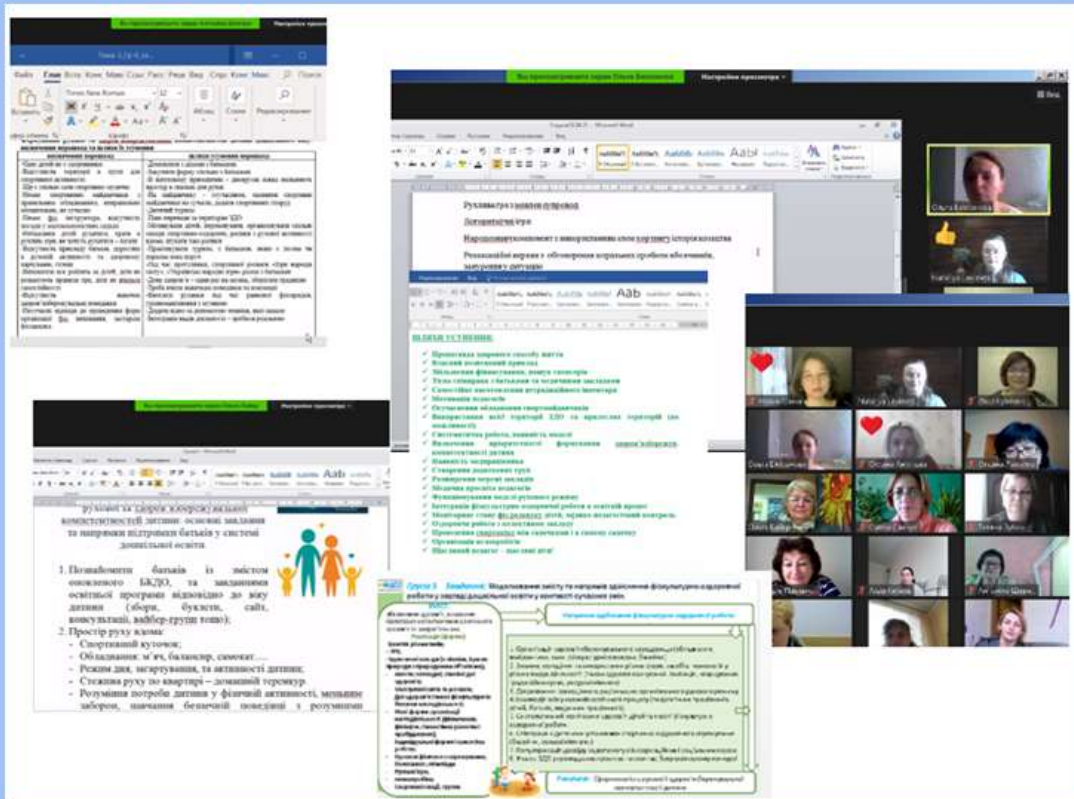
Вы просматриваете экран Ольги Белоненко
Настройки просмотра

Руханки гра з вправи рухової
Логоритмічні ігри
Народознавчий компонент з використанням етнопедагогіки та історія козацтва
Ролевий ігровий варіант з обговоренням актуальних проблем збереження здоров'я, запускаючи ситуацію

ВЕЛИКІ УСТИННЯ:
Пропаганда здорового способу життя
Власний позитивний приклад
Мінімальне фінансування, вибір тематики
Тісна співпраця з батьками та освітніми закладами
Самостійне виготовлення нетрадиційного інвентаря
Мотивація педагогів
Осучаснення обладнання спортмайданчиків
Систематична робота, планування подій
Наявність матеріалів
Створення родинних груп
Розширення мережі закладів
Модельне прогулянка
Функціонування моделі рухового режиму
Інтеграція фізкультурно-оздоровчої роботи в освітній процес
Оздоровча робота з осінніми заходами
Освітнє середовище
Здоровий педагог – здорові діти!

рухової та здоров'язбережувальної компетентностей дитини: основні завдання та напрямки підтримки батьків у системі дошкільної освіти

1. Познайомити батьків із змістом оновленого БКДО, та завданнями освітньої програми відповідно до віку дитини (збори, буклети, сайт, консультації, вайбер-групи тощо);
2. Простір руху вдома:
- Спортивний куточок;
- Обладнання: м'яч, балансир, самокат….
- Режим дня, загартування, та активності дитини;
- Стежина руху по квартирі – домашній тренажер
- Розуміння потреби дитини у фізичній активності, меньше заборон, навчання безпечної поведінки з розумними

Група 3 Завдання: Моделювання змісту та напрямів здійснення фізкультурно-оздоровчої роботи у закладі дошкільної освіти у контексті сучасних змін
Напрямки здійснення фізкультурно-оздоровчої роботи
Результат: Сформованість здорової здоров'я